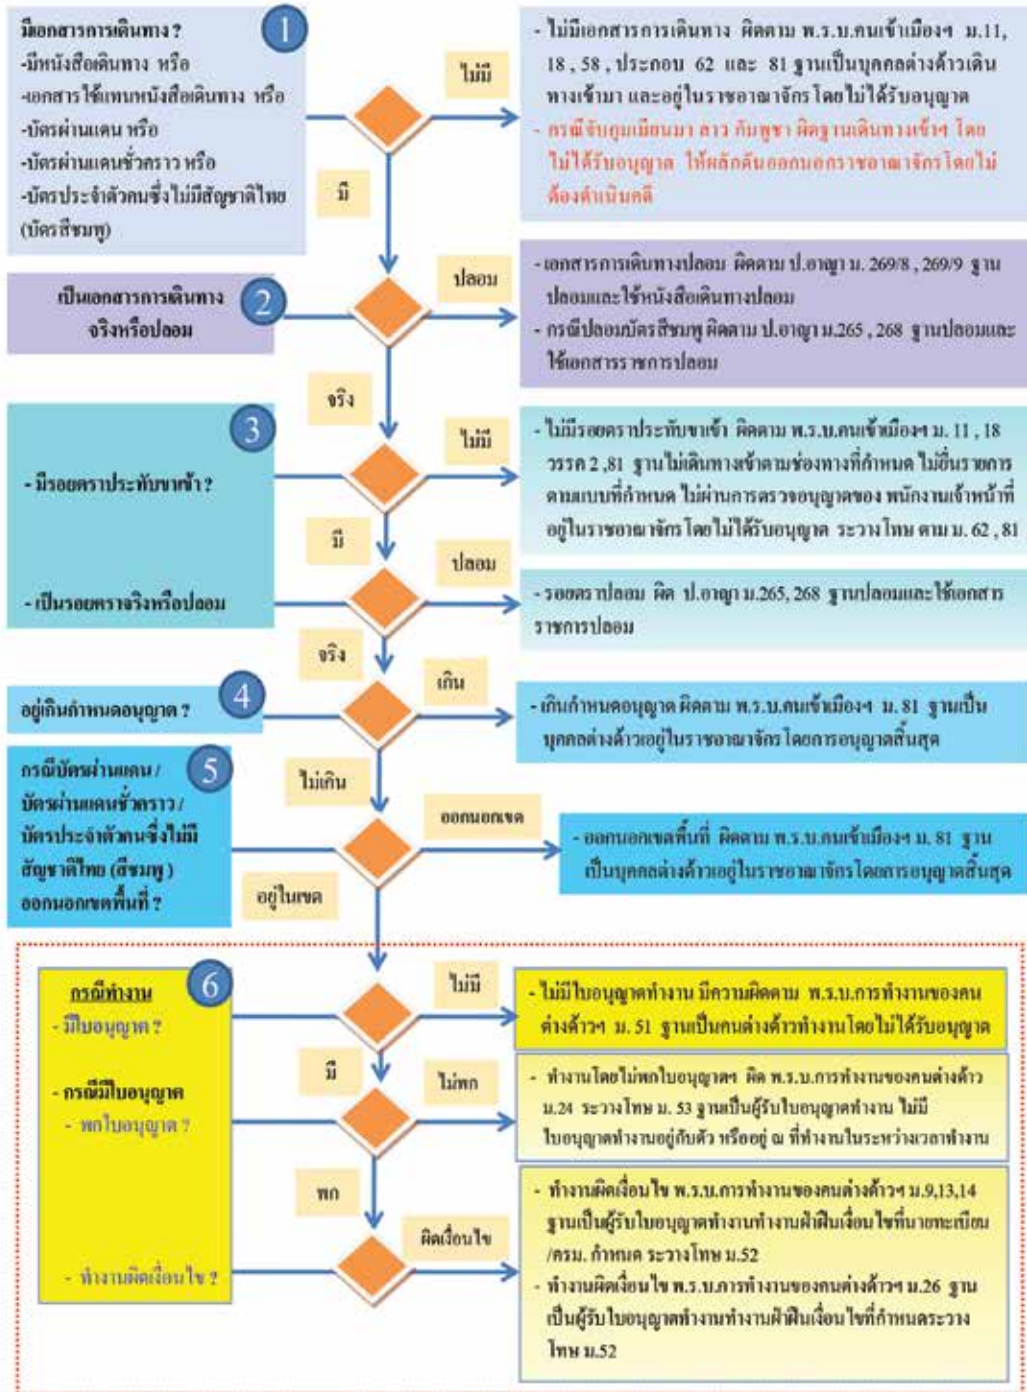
มีเอกสารการเดินทาง ?
-มีหนังสือเดินทาง หรือ
-เอกสารใช้แทนหนังสือเดินทาง หรือ
-บัตรผ่านแดน หรือ
-บัตรผ่านแดนชั่วคราว หรือ
-บัตรประจำตัวคนซึ่งไม่มีสัญชาติไทย (บัตรสีชมพู)

1

ไม่มี

- ไม่มีเอกสารการเดินทาง ผิดตาม พ.ร.บ.คนเข้าเมืองฯ ม.11, 18, 58, ประกอบ 62 และ 81 ฐานเป็นบุคคลต่างด้าวเดินทางเข้ามา และอยู่ในราชอาณาจักรโดยไม่ได้รับอนุญาต
- กรณีจับกุมเมียนมา ลาว กัมพูชา ผิดฐานเดินทางเข้าฯ โดยไม่ได้รับอนุญาต ให้ผลักดันออกนอกราชอาณาจักรโดยไม่ต้องดำเนินคดี

มี

เป็นเอกสารการเดินทางจริงหรือปลอม

2

ปลอม

- เอกสารการเดินทางปลอม ผิดตาม ป.อาญา ม. 269/8, 269/9 ฐานปลอมและใช้หนังสือเดินทางปลอม
- กรณีปลอมบัตรสีชมพู ผิดตาม ป.อาญา ม.265, 268 ฐานปลอมและใช้เอกสารราชการปลอม

จริง

3

- มีรอยตราประทับขาเข้า ?

ไม่มี

- ไม่มีรอยตราประทับขาเข้า ผิดตาม พ.ร.บ.คนเข้าเมืองฯ ม. 11, 18 วรรค 2, 81 ฐานไม่เดินทางเข้าตามช่องทางที่กำหนด ไม่ยื่นรายการตามแบบที่กำหนด ไม่ผ่านการตรวจอนุญาตของ พนักงานเจ้าหน้าที่ อยู่ในราชอาณาจักรโดยไม่ได้รับอนุญาต ระวางโทษ ตาม ม. 62, 81

มี

- เป็นรอยตราจริงหรือปลอม

ปลอม

- รอยตราปลอม ผิด ป.อาญา ม.265, 268 ฐานปลอมและใช้เอกสารราชการปลอม

จริง

อยู่เกินกำหนดอนุญาต ?

4

เกิน

- เกินกำหนดอนุญาต ผิดตาม พ.ร.บ.คนเข้าเมืองฯ ม. 81 ฐานเป็นบุคคลต่างด้าวอยู่ในราชอาณาจักร โดยการอนุญาตสิ้นสุด

ไม่เกิน

กรณีบัตรผ่านแดน / บัตรผ่านแดนชั่วคราว / บัตรประจำตัวคนซึ่งไม่มีสัญชาติไทย (สีชมพู) ออกนอกเขตพื้นที่ ?

5

ออกนอกเขต

- ออกนอกเขตพื้นที่ ผิดตาม พ.ร.บ.คนเข้าเมืองฯ ม. 81 ฐานเป็นบุคคลต่างด้าวอยู่ในราชอาณาจักรโดยการอนุญาตสิ้นสุด

อยู่ในเขต

กรณีทำงาน
- มีใบอนุญาต ?

6

ไม่มี

- ไม่มีใบอนุญาตทำงาน มีความผิดตาม พ.ร.บ.การทำงานของคนต่างด้าวฯ ม. 51 ฐานเป็นคนต่างด้าวทำงานโดยไม่ได้รับอนุญาต

มี

- กรณีมีใบอนุญาต
- พกใบอนุญาต ?

ไม่พก

- ทำงานโดยไม่พกใบอนุญาตฯ ผิด พ.ร.บ.การทำงานของคนต่างด้าว ม.24 ระวางโทษ ม. 53 ฐานเป็นผู้รับใบอนุญาตทำงาน ไม่มีใบอนุญาตทำงานอยู่กับตัว หรืออยู่ ณ ที่ทำงานในระหว่างเวลาทำงาน

พก

- ทำงานผิดเงื่อนไข ?

ผิดเงื่อนไข

- ทำงานผิดเงื่อนไข พ.ร.บ.การทำงานของคนต่างด้าวฯ ม.9,13,14 ฐานเป็นผู้รับใบอนุญาตทำงานทำงานฝ่าฝืนเงื่อนไขที่นายทะเบียน/ครม. กำหนด ระวางโทษ ม.52
- ทำงานผิดเงื่อนไข พ.ร.บ.การทำงานของคนต่างด้าวฯ ม.26 ฐานเป็นผู้รับใบอนุญาตทำงานทำงานฝ่าฝืนเงื่อนไขที่กำหนดระวางโทษ ม.52